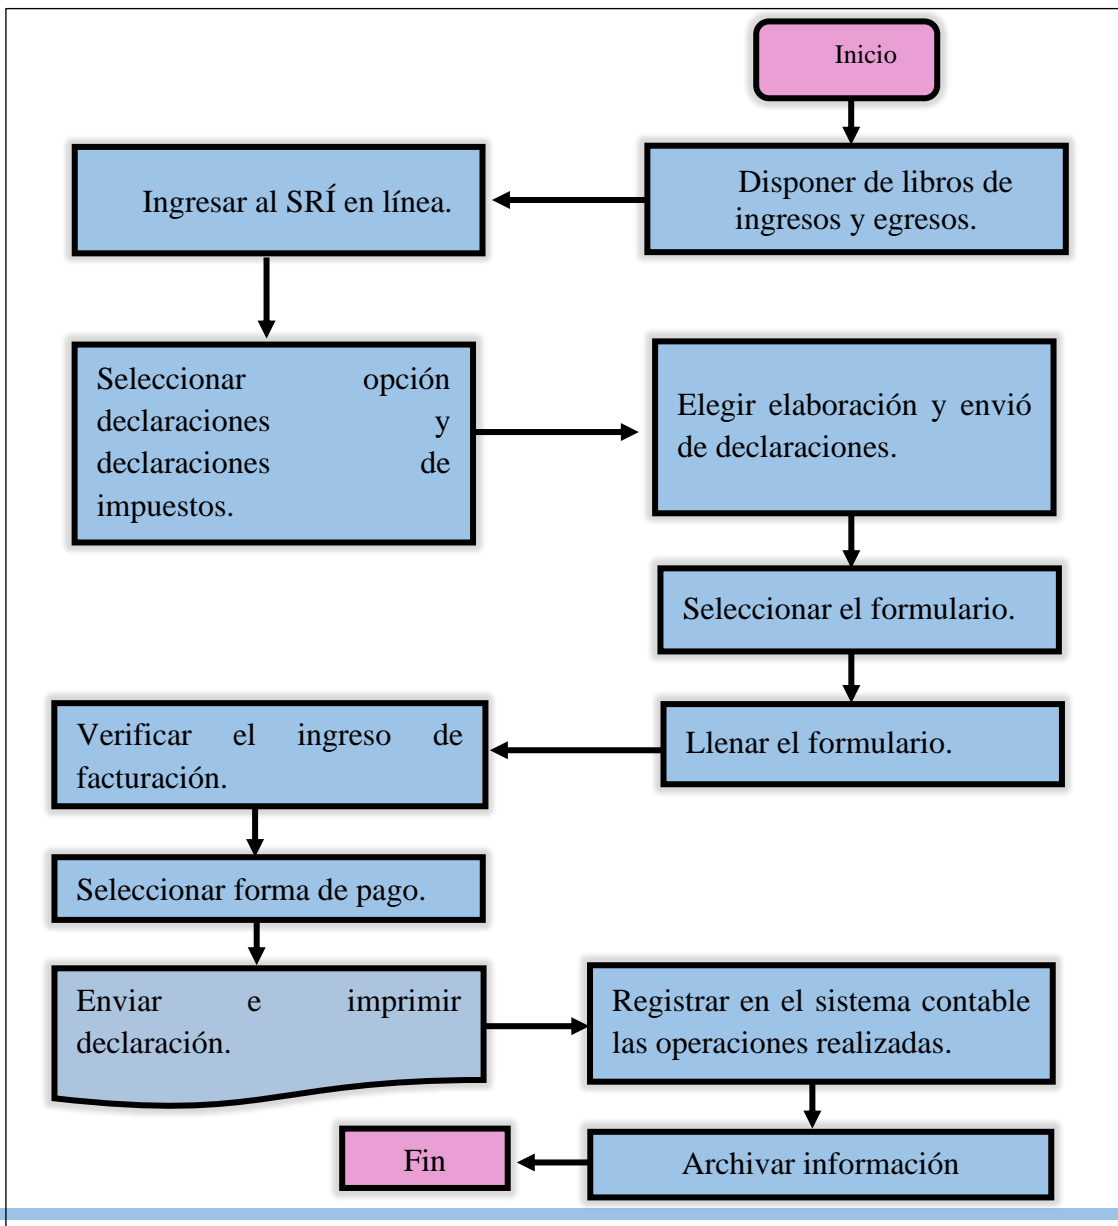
Inicio

Disponer de libros de ingresos y egresos.

Ingresar al SRÍ en línea.

Seleccionar opción declaraciones y declaraciones de impuestos.

Elegir elaboración y envió de declaraciones.

Seleccionar el formulario.

Llenar el formulario.

Verificar el ingreso de facturación.

Seleccionar forma de pago.

Enviar e imprimir declaración.

Registrar en el sistema contable las operaciones realizadas.

Archivar información

Fin